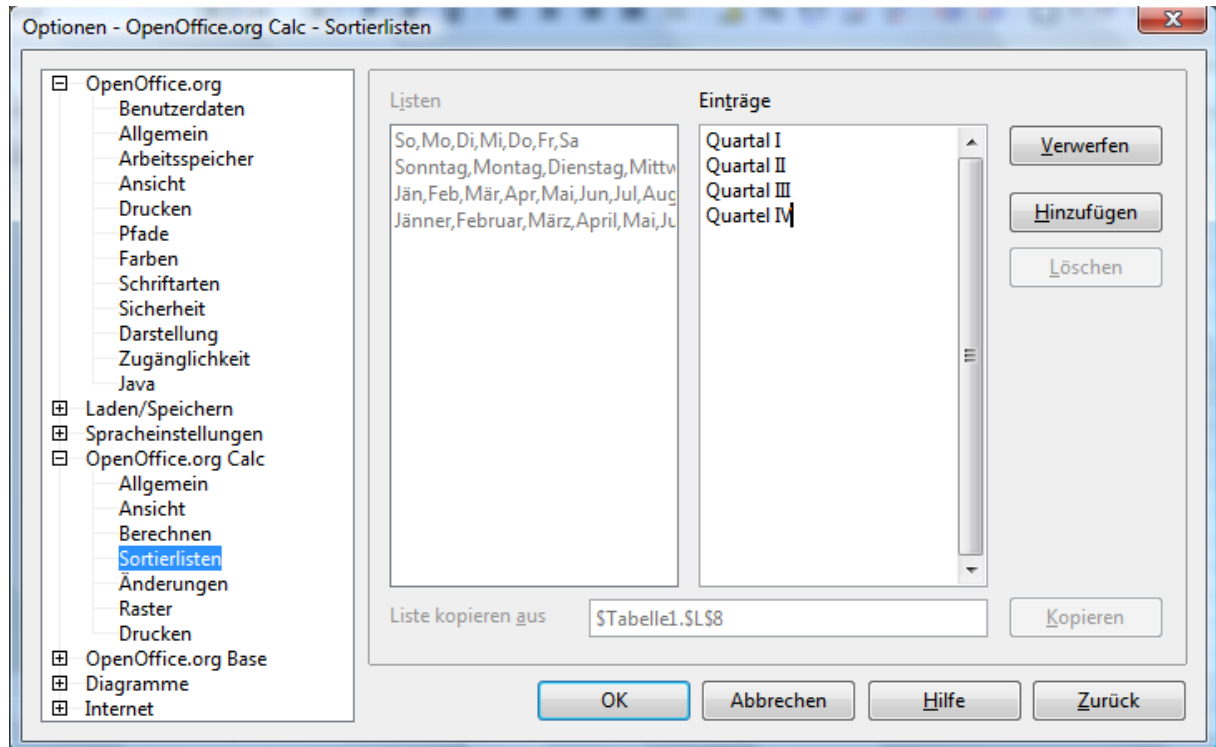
Optionen - OpenOffice.org Calc - Sortierlisten

OpenOffice.org
Benutzerdaten
Allgemein
Arbeitsspeicher
Ansicht
Drucken
Pfade
Farben
Schriftarten
Sicherheit
Darstellung
Zugänglichkeit
Java
Laden/Speichern
Spracheinstellungen
OpenOffice.org Calc
Allgemein
Ansicht
Berechnen
Sortierlisten
Änderungen
Raster
Drucken
OpenOffice.org Base
Diagramme
Internet

Listen

So,Mo,Di,Mi,Do,Fr,Sa
Sonntag,Montag,Dienstag,Mittw
Jän,Feb,Mär,Apr,Mai,Jun,Jul,Aug
Jänner,Februar,März,April,Mai,Ju

Einträge

Quartal I
Quartal II
Quartal III
Quartel IV

Verwerfen
Hinzufügen
Löschen

Liste kopieren aus $Tabelle1.$L$8
Kopieren

OK
Abbrechen
Hilfe
Zurück